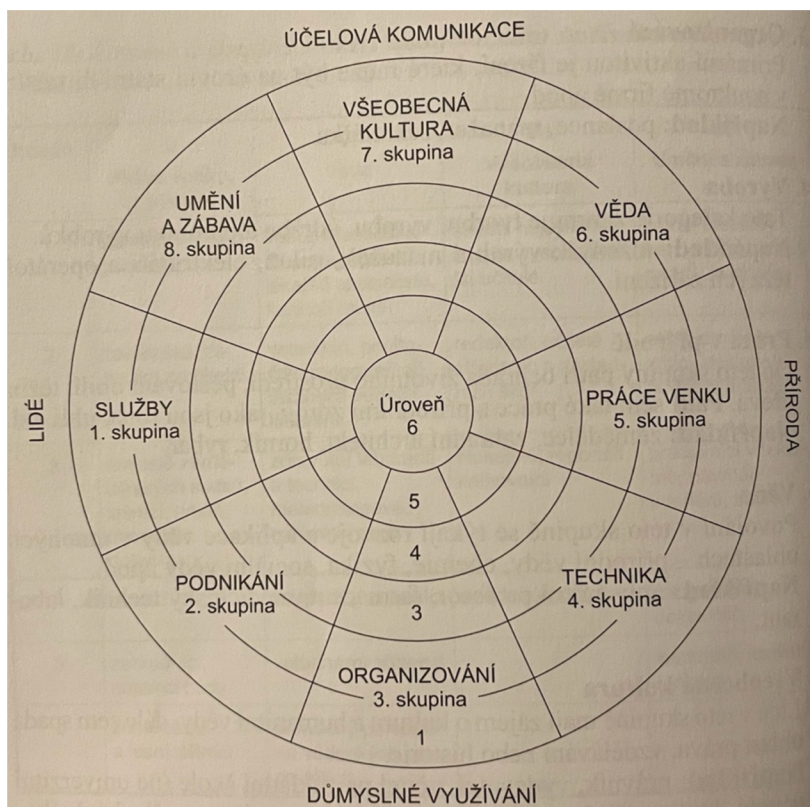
ÚČELOVÁ KOMUNIKACE

VŠEOBECNÁ KULTURA
7. skupina

UMĚNÍ A ZÁBAVA
8. skupina

VĚDA
6. skupina

LIDÉ

SLUŽBY
1. skupina

Úroveň
6

PRÁCE VENKU
5. skupina

PŘÍRODA

5

4

3

PODNIKÁNÍ
2. skupina

TECHNIKA
4. skupina

ORGANIZOVÁNÍ
3. skupina

1

DŮMYSLNÉ VYUŽÍVÁNÍ